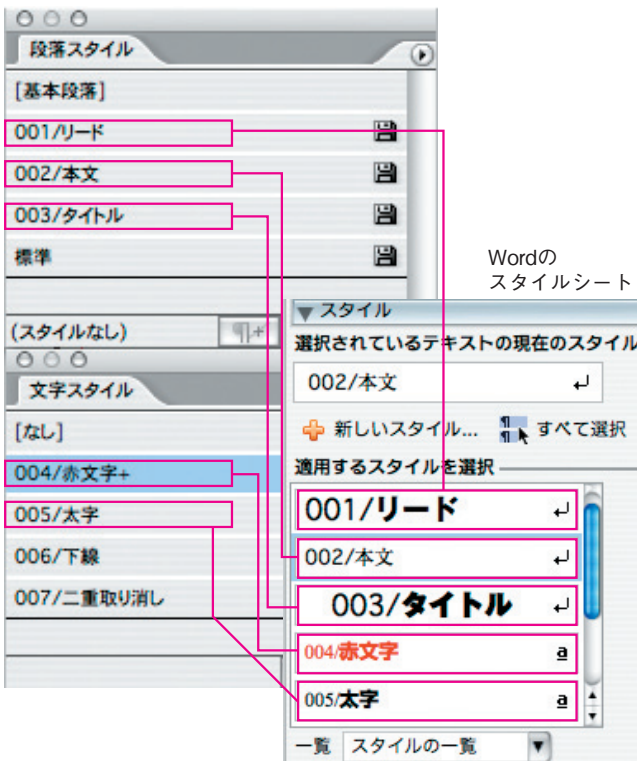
段落スタイル

[基本段落]

001/リード

002/本文

003/タイトル

標準

(スタイルなし)

文字スタイル

[なし]

004/赤文字+

005/太字

006/下線

007/二重取り消し

Wordの
スタイルシート

▼スタイル

選択されているテキストの現在のスタイル

002/本文

新しいスタイル...

すべて選択

適用するスタイルを選択

001/リード

002/本文

003/タイトル

004/赤文字

a

005/太字

a

一覧 スタイルの一覧